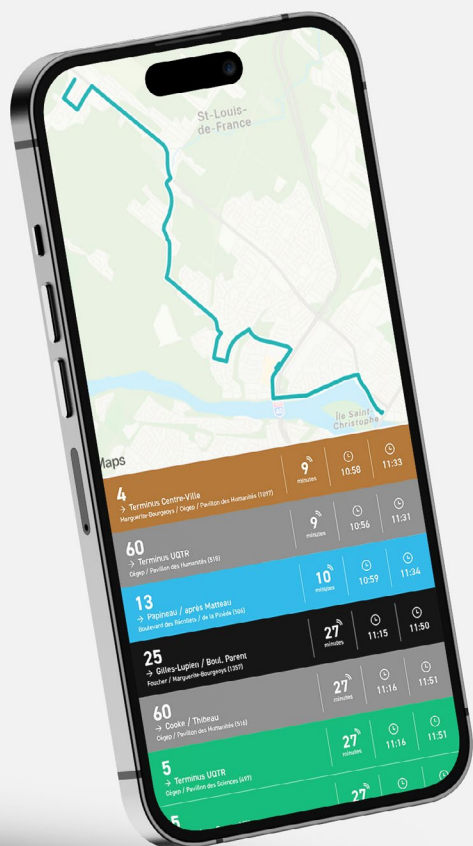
St-Louis-de-France

Île Saint-Christophe

Maps

4
→ Terminus Centre-Ville
Marguerite-Bourgeoys / Cégep / Pavillon des Humanités (1397)
9 minutes
10:58
11:33

60
→ Terminus UQTR
Cégep / Pavillon des Humanités (518)
9 minutes
10:56
11:31

13
→ Papineau / après Matteau
Boulevard des Récollets / de la Pinède (166)
10 minutes
10:59
11:34

25
→ Gilles-Lupien / Boul. Parent
Foucher / Marguerite-Bourgeoys (1357)
27 minutes
11:15
11:50

60
→ Cooke / Thibeau
Cégep / Pavillon des Humanités (516)
27 minutes
11:16
11:51

5
→ Terminus UQTR
Cégep / Pavillon des Sciences (497)
27 minutes
11:16
11:51

27

5